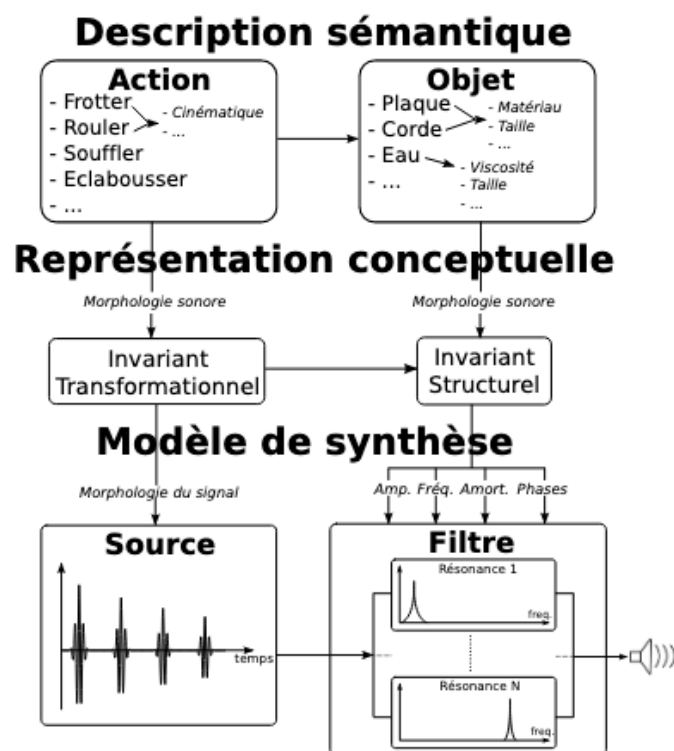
Description sémantique

Action
- Frotter
- Rouler
- Souffler
- Eclabousser
- ...

- Cinématique
- ...

Objet
- Plaque
- Corde
- Eau
- ...

- Matériau
- Taille
- ...

- Viscosité
- Taille
- ...

Représentation conceptuelle

Morphologie sonore

Morphologie sonore

Invariant Transformationnel

Invariant Structurel

Modèle de synthèse

Morphologie du signal

Amp. Fréq. Amort. Phases

Source

temps

Filtre

Résonance 1

freq.

Résonance N

freq.